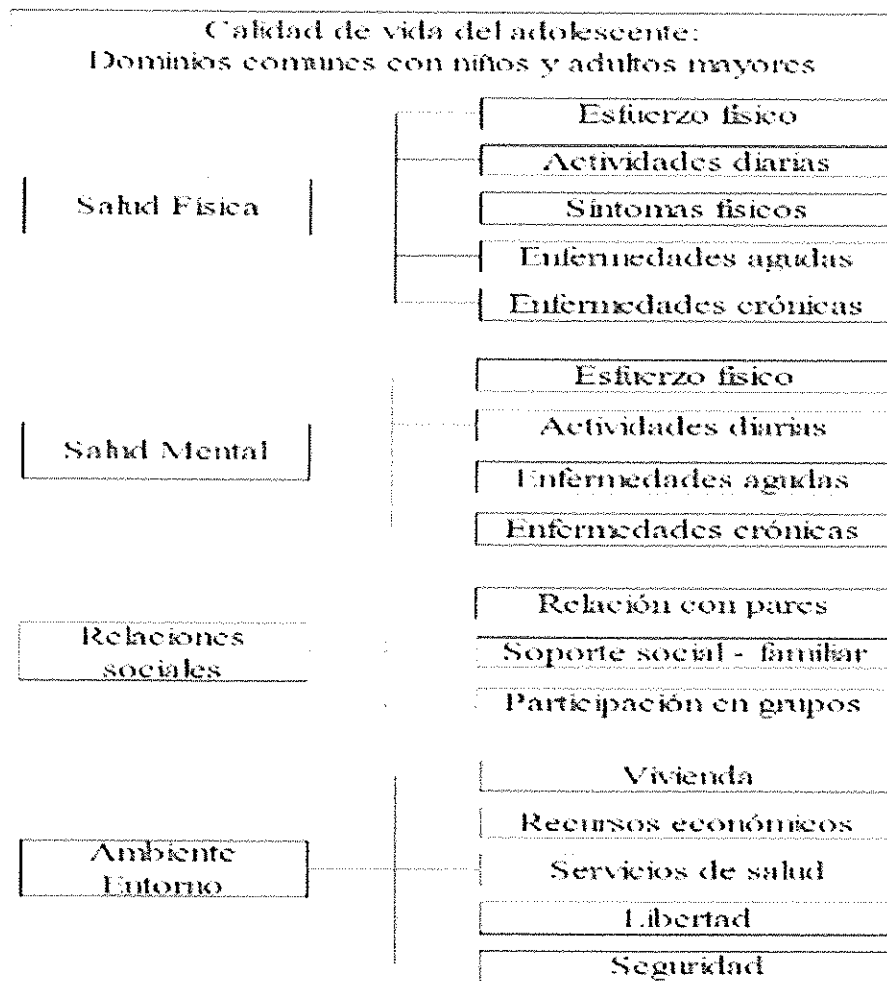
Calidad de vida del adolescente:
Dominios comunes con niños y adultos mayores

Salud Física

Esfuerzo físico
Actividades diarias
Síntomas físicos
Enfermedades agudas
Enfermedades crónicas

Salud Mental

Esfuerzo físico
Actividades diarias
Enfermedades agudas
Enfermedades crónicas

Relaciones sociales

Relación con pares
Soporte social - familiar
Participación en grupos

Ambiente Entorno

Vivienda
Recursos económicos
Servicios de salud
Libertad
Seguridad